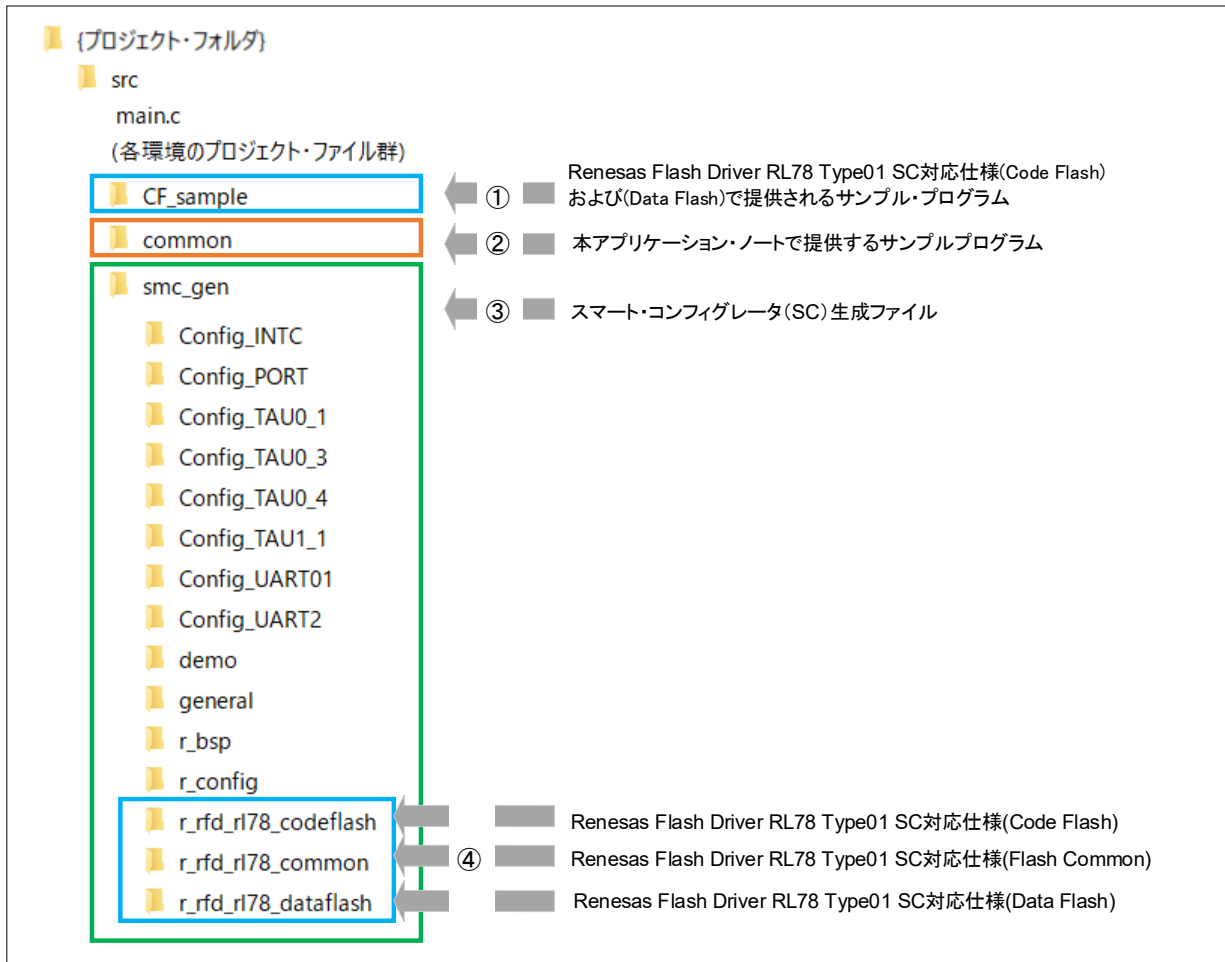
{プロジェクト・フォルダ}

src

main.c

(各環境のプロジェクト・ファイル群)

CF_sample

① Renesas Flash Driver RL78 Type01 SC対応仕様(Code Flash) および(Data Flash)で提供されるサンプル・プログラム

common

② 本アプリケーション・ノートで提供するサンプルプログラム

smc_gen

③ スマート・コンフィグレータ(SC)生成ファイル

Config_INTC

Config_PORT

Config_TAU0_1

Config_TAU0_3

Config_TAU0_4

Config_TAU1_1

Config_UART01

Config_UART2

demo

general

r_bsp

r_config

r_rfd_rl78_codeflash

Renesas Flash Driver RL78 Type01 SC対応仕様(Code Flash)

r_rfd_rl78_common

④ Renesas Flash Driver RL78 Type01 SC対応仕様(Flash Common)

r_rfd_rl78_dataflash

Renesas Flash Driver RL78 Type01 SC対応仕様(Data Flash)